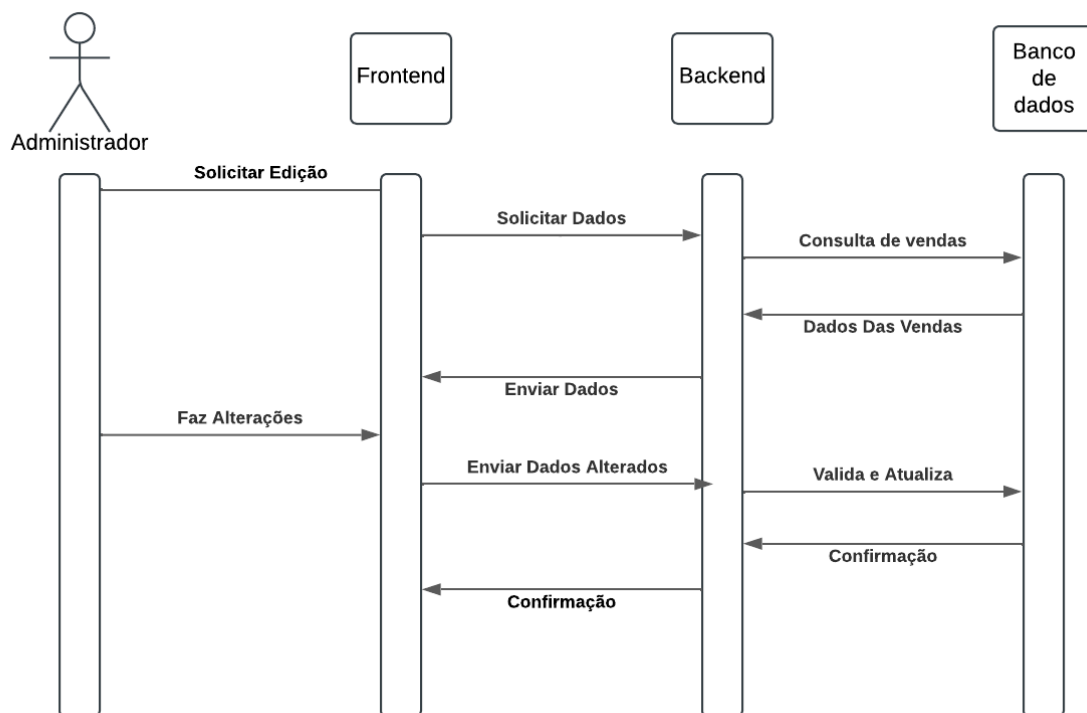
Administrador

Frontend

Backend

Banco de dados

Solicitar Edição

Solicitar Dados

Consulta de vendas

Dados Das Vendas

Enviar Dados

Faz Alterações

Enviar Dados Alterados

Valida e Atualiza

Confirmação

Confirmação